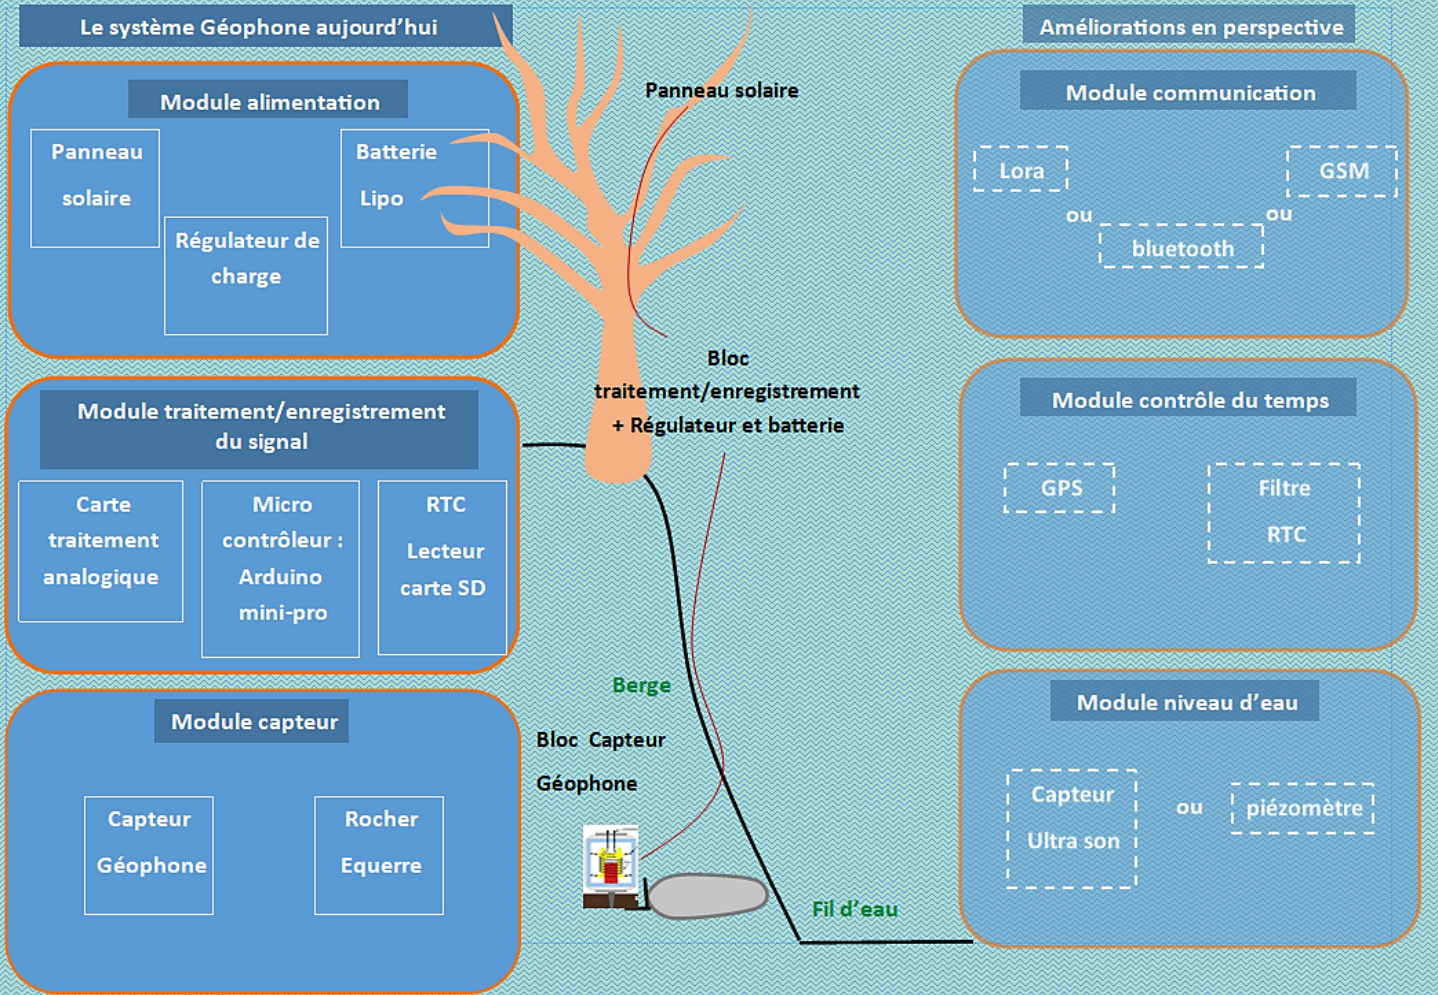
Le système Géophone aujourd'hui

Module alimentation

Panneau solaire

Batterie Lipo

Régulateur de charge

Module traitement/enregistrement du signal

Carte traitement analogique

Micro contrôleur : Arduino mini-pro

RTC Lecteur carte SD

Module capteur

Capteur Géophone

Rocher Equerre

Panneau solaire

Bloc traitement/enregistrement + Régulateur et batterie

Berge

Bloc Capteur Géophone

Fil d'eau

Améliorations en perspective

Module communication

Lora

ou

bluetooth

ou

GSM

Module contrôle du temps

GPS

Filtre RTC

Module niveau d'eau

Capteur Ultra son

ou

piézomètre